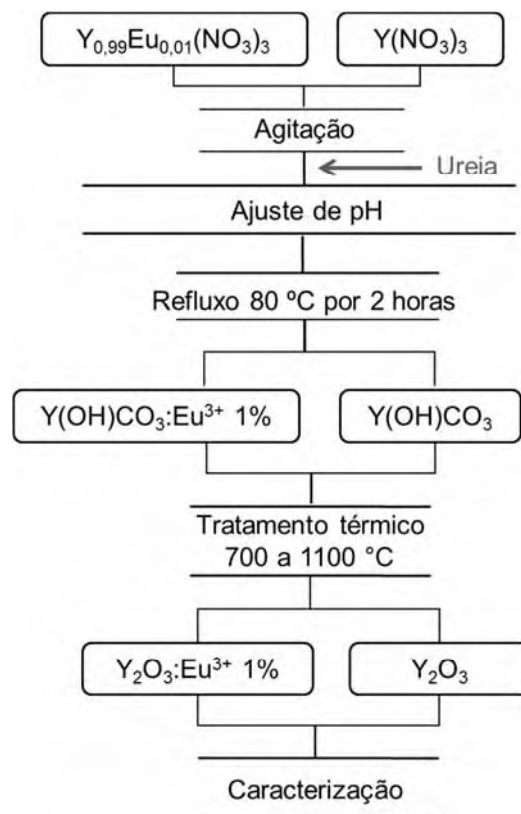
$Y_{0,99}Eu_{0,01}(NO_3)_3$

$Y(NO_3)_3$

Agitação

Ureia

Ajuste de pH

Refluxo 80 ºC por 2 horas

$Y(OH)CO_3:Eu^{3+}$ 1%

$Y(OH)CO_3$

Tratamento térmico 700 a 1100 °C

$Y_2O_3:Eu^{3+}$ 1%

$Y_2O_3$

Caracterização